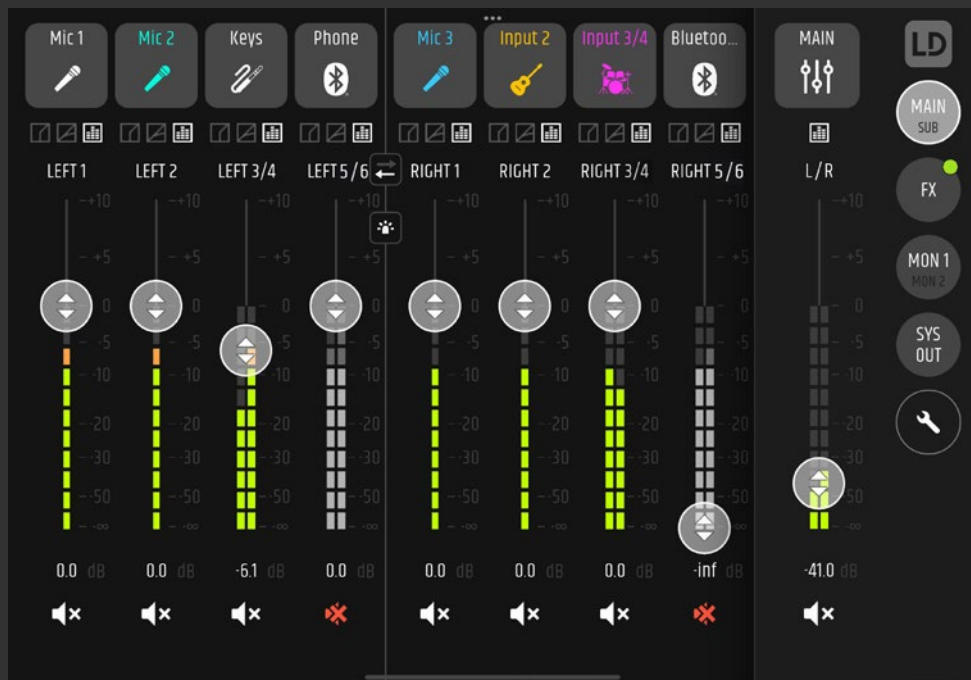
Mic 1 | Mic 2 | Keys | Phone | Mic 3 | Input 2 | Input 3/4 | Bluetoo... | MAIN

LD

LEFT 1 | LEFT 2 | LEFT 3/4 | LEFT 5/6 | RIGHT 1 | RIGHT 2 | RIGHT 3/4 | RIGHT 5/6 | L/R

MAIN
SUB

FX

MON 1
MON 2

SYS
OUT

+10
+5
0
-5
-10
-20
-30
-50
-∞

0.0 dB | 0.0 dB | -6.1 dB | 0.0 dB | 0.0 dB | 0.0 dB | 0.0 dB | -inf dB | -41.0 dB